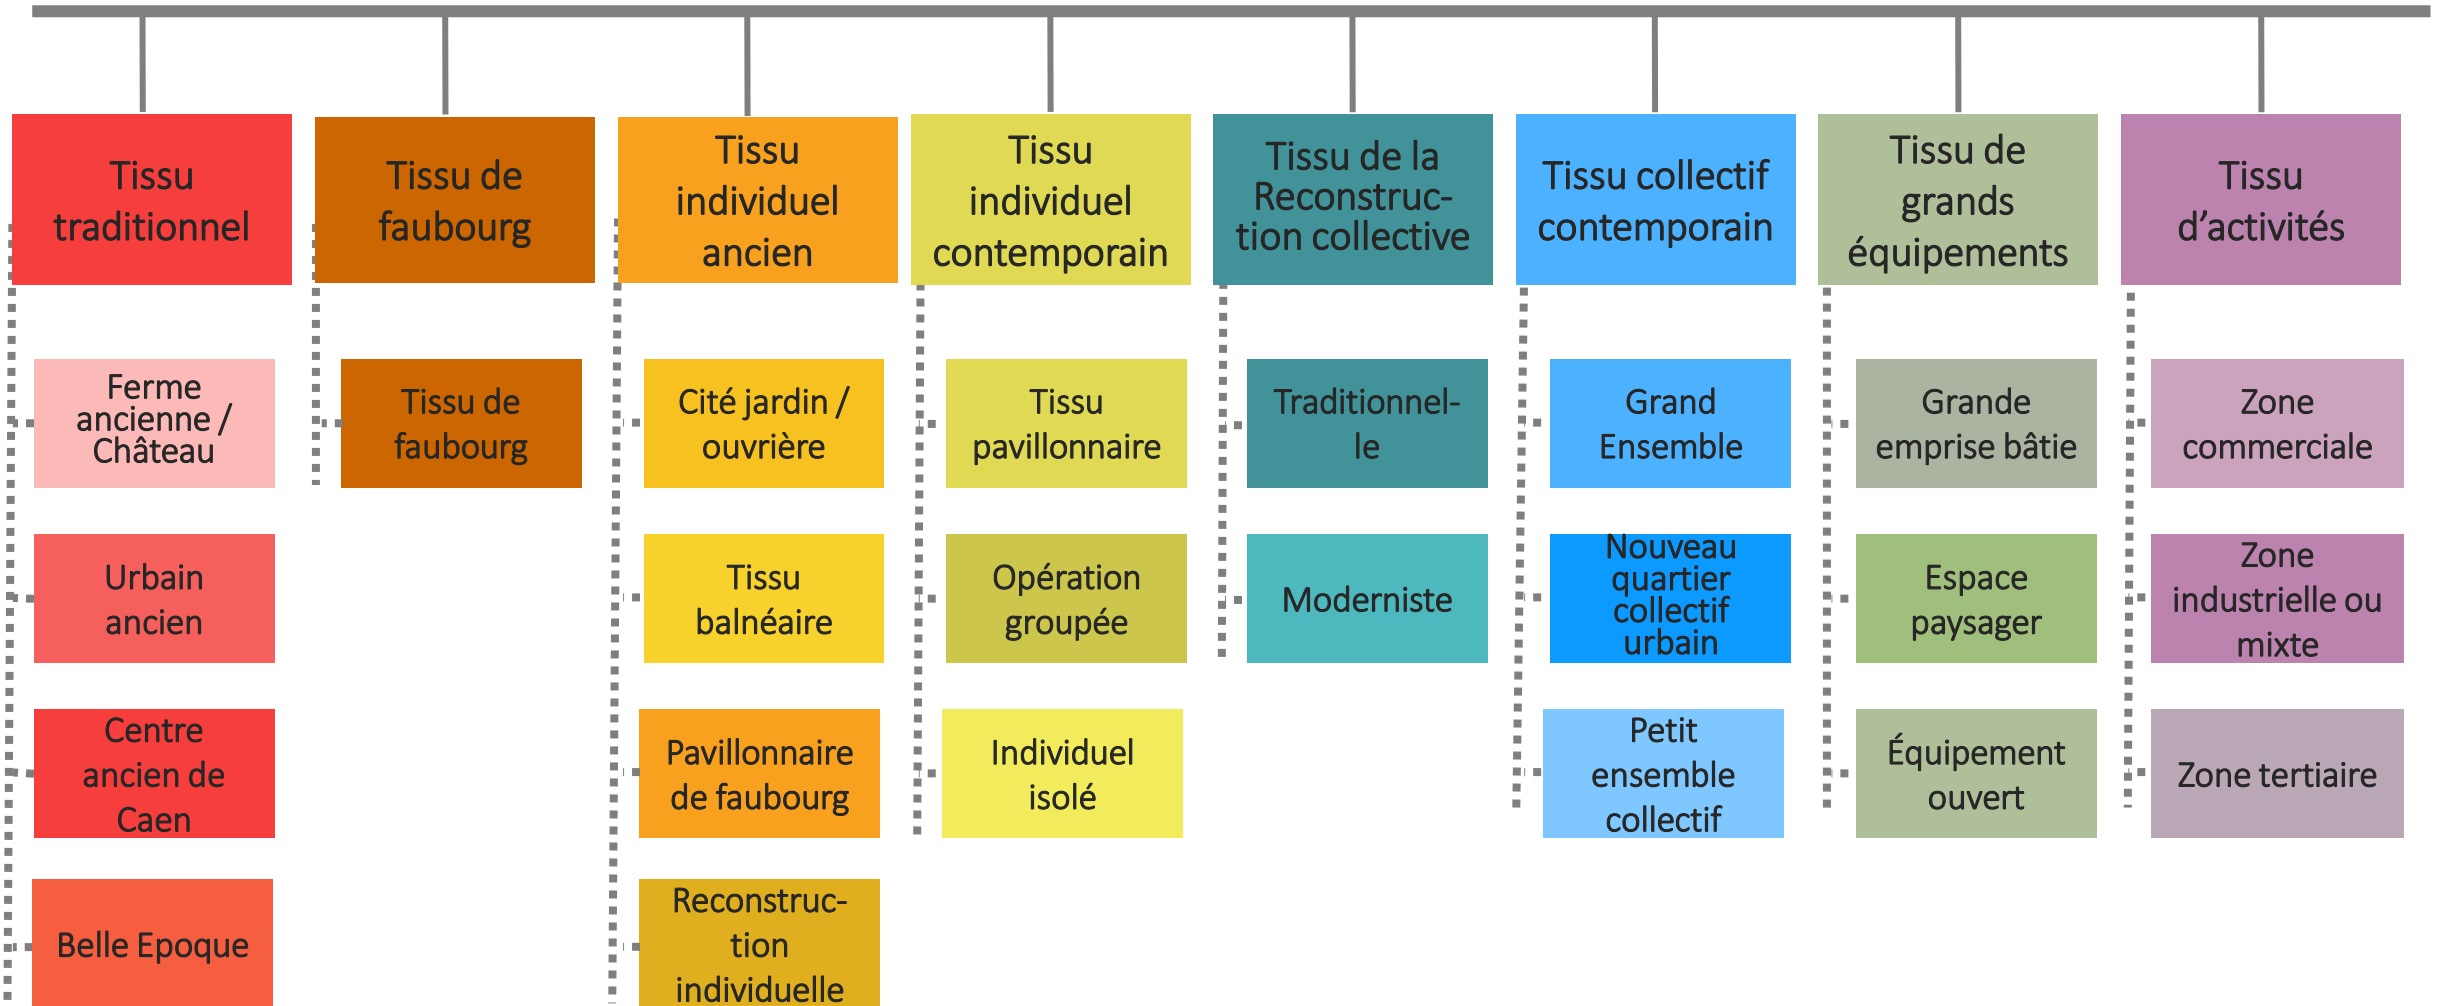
Tissu traditionnel

Ferme ancienne / Château

Urbain ancien

Centre ancien de Caen

Belle Epoque

Tissu de faubourg

Tissu de faubourg

Tissu individuel ancien

Cité jardin / ouvrière

Tissu balnéaire

Pavillonnaire de faubourg

Reconstruction individuelle

Tissu individuel contemporain

Tissu pavillonnaire

Opération groupée

Individuel isolé

Tissu de la Reconstruction collective

Traditionnelle

Moderniste

Tissu collectif contemporain

Grand Ensemble

Nouveau quartier collectif urbain

Petit ensemble collectif

Tissu de grands équipements

Grande emprise bâtie

Espace paysager

Équipement ouvert

Tissu d'activités

Zone commerciale

Zone industrielle ou mixte

Zone tertiaire